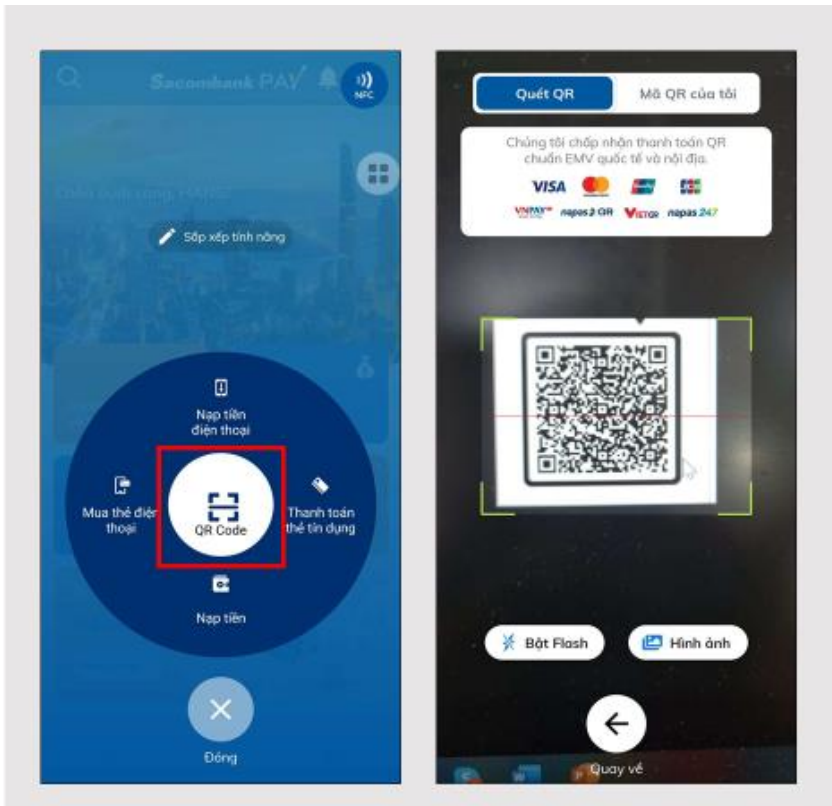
Sacombank PAY

NFC

Sắp xếp tính năng

Nạp tiền điện thoại

Mua thẻ điện thoại

QR Code

Thanh toán thẻ tín dụng

Nạp tiền

Đóng

Quét QR

Mã QR của tôi

Chúng tôi chấp nhận thanh toán QR chuẩn EMV quốc tế và nội địa.

VISA

VNPAY napas 2 QR VIETQR napas 247

Bật Flash

Hình ảnh

Quay về